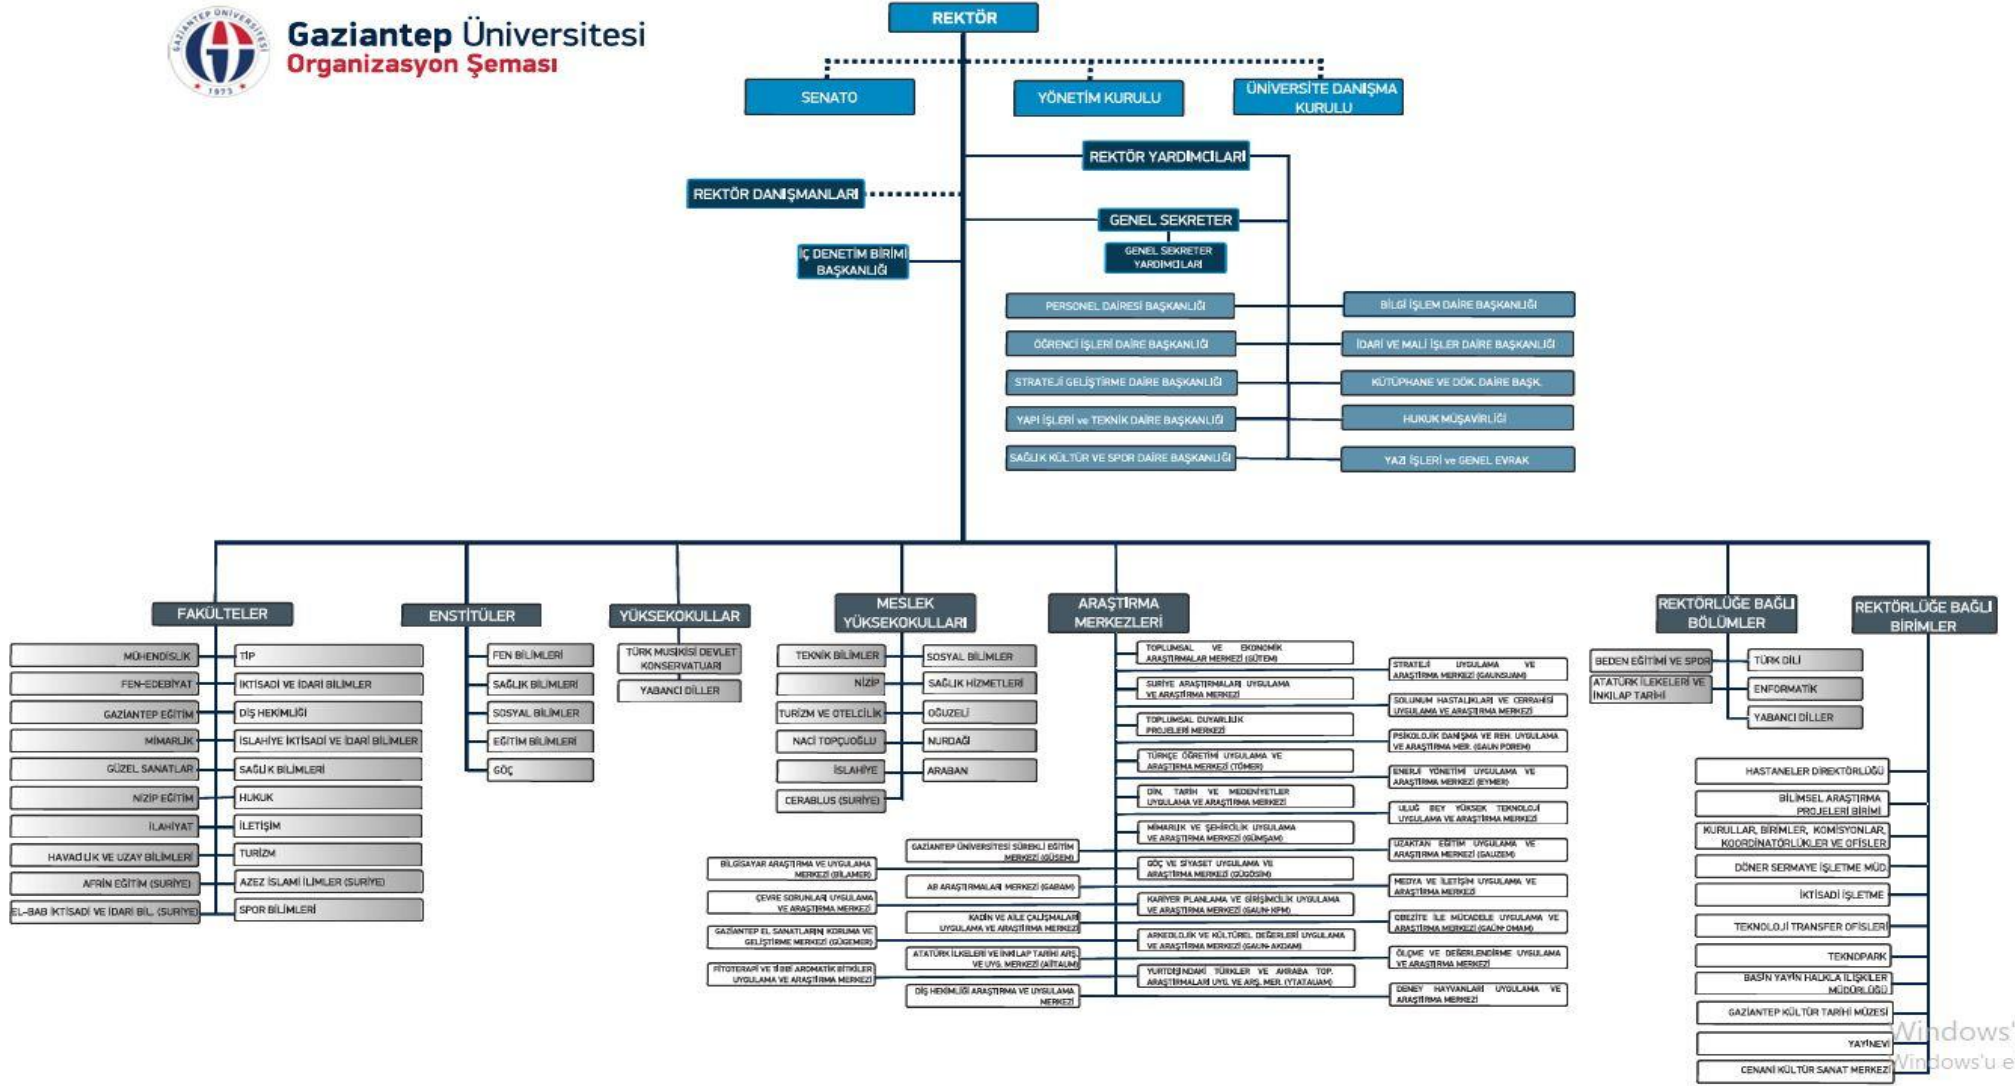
GAZİANTEP ÜNİVERSİTESİ 1973

Gaziantep Üniversitesi
Organizasyon Şeması

REKTÖR

SENATO

YÖNETİM KURULU

ÜNİVERSİTE DANIŞMA KURULU

REKTÖR YARDIMCILARI

REKTÖR DANIŞMANLARI

GENEL SEKRETER

GENEL SEKRETER YARDIMCILARI

İÇ DENETİM BİRİMİ BAŞKANLIĞI

PERSONEL DAİRESİ BAŞKANLIĞI
ÖĞRENCİ İŞLERİ DAİRE BAŞKANLIĞI
STRATEJİ GELİŞTİRME DAİRE BAŞKANLIĞI
YAPI İŞLERİ ve TEKNİK DAİRE BAŞKANLIĞI
SAĞLIK KÜLTÜR VE SPOR DAİRE BAŞKANLIĞI

BİLGİ İŞLEM DAİRE BAŞKANLIĞI
İDARİ VE MALİ İŞLER DAİRE BAŞKANLIĞI
KÜTÜPHANE VE DÖK. DAİRE BAŞK.
HUKUK MÜŞAVİRLİĞİ
YAZI İŞLERİ ve GENEL EVRAK

FAKÜLTELER
MÜHENDİSLİK
FEN-EDEBİYAT
GAZİANTEP EĞİTİM
MİMARLIK
GÜZEL SANATLAR
NİZİP EĞİTİM
İLAHİYAT
HAVACILIK VE UZAY BİLİMLERİ
AFRİN EĞİTİM (SURİYE)
EL-BAB İKTİSADİ VE İDARİ BİL. (SURİYE)
TIP
İKTİSADİ VE İDARİ BİLİMLER
DİŞ HEKİMLİĞİ
İSLAHİYE İKTİSADİ VE İDARİ BİLİMLER
SAĞLIK BİLİMLERİ
HUKUK
İLETİŞİM
TURİZM
AZEZ İSLAMİ İLİMLER (SURİYE)
SPOR BİLİMLERİ

ENSTİTÜLER
FEN BİLİMLERİ
SAĞLIK BİLİMLERİ
SOSYAL BİLİMLER
EĞİTİM BİLİMLERİ
GÖÇ

YÜKSEKOKULLAR
TÜRK MUSİKİSİ DEVLET KONSERVATUARI
YABANCI DİLLER

MESLEK YÜKSEKOKULLARI
TEKNİK BİLİMLER
NİZİP
TURİZM VE OTELCİLİK
NACİ TOPÇUOĞLU
İSLAHİYE
CERABLUS (SURİYE)
SOSYAL BİLİMLER
SAĞLIK HİZMETLERİ
OĞUZELİ
NURDAĞI
ARABAN

ARAŞTIRMA MERKEZLERİ
TOPLUMSAL VE EKONOMİK ARAŞTIRMALAR MERKEZİ (SÜTEM)
SURİYE ARAŞTIRMALARI UYGULAMA VE ARAŞTIRMA MERKEZİ
TOPLUMSAL DUYARLILIK PROJELERİ MERKEZİ
TÜRKÇE ÖĞRETİMİ UYGULAMA VE ARAŞTIRMA MERKEZİ (TÖMER)
DİN, TARİH VE MEDENİYETLER UYGULAMA VE ARAŞTIRMA MERKEZİ
MİMARLIK VE ŞEHİRCİLİK UYGULAMA VE ARAŞTIRMA MERKEZİ (GÜMŞAM)
GÖÇ VE SİYASET UYGULAMA VE ARAŞTIRMA MERKEZİ (GÜGÖSİM)
KARİYER PLANLAMA VE GİRİŞİMCİLİK UYGULAMA VE ARAŞTIRMA MERKEZİ (GAUN-KPM)
ARKEOLOJİK VE KÜLTÜREL DEĞERLERİ UYGULAMA VE ARAŞTIRMA MERKEZİ (GAUN-AKDAM)
YURTDIŞINDAKİ TÜRKLER VE AKRABA TOP. ARAŞTIRMALARI UYG. VE ARŞ. MER. (YTATAUAM)
STRATEJİ UYGULAMA VE ARAŞTIRMA MERKEZİ (GAUNSUAM)
SOLUNUM HASTALIKLARI VE CERRAHİSİ UYGULAMA VE ARAŞTIRMA MERKEZİ
PSİKOLOJİK DANIŞMA VE REH. UYGULAMA VE ARAŞTIRMA MER. (GAUN PDREM)
ENERJİ YÖNETİMİ UYGULAMA VE ARAŞTIRMA MERKEZİ (EYMER)
ULUĞ BEY YÜKSEK TEKNOLOJİ UYGULAMA VE ARAŞTIRMA MERKEZİ
UZAKTAN EĞİTİM UYGULAMA VE ARAŞTIRMA MERKEZİ (GAUZEM)
MEDYA VE İLETİŞİM UYGULAMA VE ARAŞTIRMA MERKEZİ
OBEZİTE İLE MÜCADELE UYGULAMA VE ARAŞTIRMA MERKEZİ (GAUN OMAM)
ÖLÇME VE DEĞERLENDİRME UYGULAMA VE ARAŞTIRMA MERKEZİ
DENEY HAYVANLARI UYGULAMA VE ARAŞTIRMA MERKEZİ
GAZİANTEP ÜNİVERSİTESİ SÜREKLİ EĞİTİM MERKEZİ (GÜSEM)
AB ARAŞTIRMALARI MERKEZİ (GABAM)
KADIN VE AİLE ÇALIŞMALARI UYGULAMA VE ARAŞTIRMA MERKEZİ
ATATÜRK İLKELERİ VE İNKILAP TARİHİ ARŞ. VE UYG. MERKEZİ (AİTAUM)
DİŞ HEKİMLİĞİ ARAŞTIRMA VE UYGULAMA MERKEZİ
BİLGİSAYAR ARAŞTIRMA VE UYGULAMA MERKEZİ (BİLAMER)
ÇEVRE SORUNLARI UYGULAMA VE ARAŞTIRMA MERKEZİ
GAZİANTEP EL SANATLARIN KORUMA VE GELİŞTİRME MERKEZİ (GÜGEMER)
FİTOTERAPİ VE TIBBİ AROMATİK BİTKİLER UYGULAMA VE ARAŞTIRMA MERKEZİ

REKTÖRLÜĞE BAĞLI BÖLÜMLER
BEDEN EĞİTİMİ VE SPOR
ATATÜRK İLKELERİ VE İNKILAP TARİHİ
TÜRK DİLİ
ENFORMATİK
YABANCI DİLLER

REKTÖRLÜĞE BAĞLI BİRİMLER
HASTANELER DİREKTÖRLÜĞÜ
BİLİMSEL ARAŞTIRMA PROJELERİ BİRİMİ
KURULLAR, BİRİMLER, KOMİSYONLAR, KOORDİNATÖRLÜKLER VE OFİSLER
DÖNER SERMAYE İŞLETME MÜD.
İKTİSADİ İŞLETME
TEKNOLOJİ TRANSFER OFİSLERİ
TEKNOPARK
BASIN YAYIN HALKLA İLİŞKİLER MÜDÜRLÜĞÜ
GAZİANTEP KÜLTÜR TARİHİ MÜZESİ
YAYINEVİ
CENANİ KÜLTÜR SANAT MERKEZİ

Windows'
Windows'u e